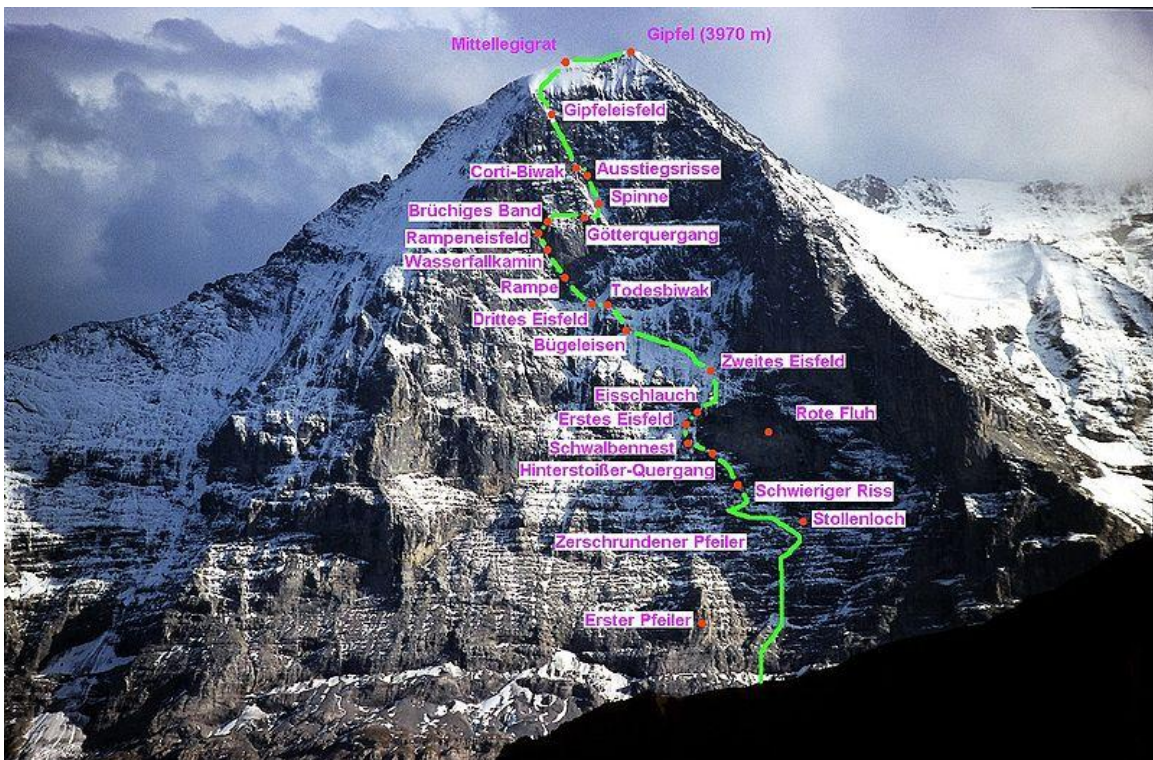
Mittellegigrat
Gipfel (3970 m)
Gipfeleisfeld
Corti-Biwak
Ausstiegsrisse
Spinne
Brüchiges Band
Götterquergang
Rampeneisfeld
Wasserfallkamin
Rampe
Todesbiwak
Drittes Eisfeld
Bügeleisen
Zweites Eisfeld
Eisschlauch
Rote Fluh
Erstes Eisfeld
Schwalbennest
Hinterstoißer-Quergang
Schwieriger Riss
Stollenloch
Zerschrundener Pfeiler
Erster Pfeiler